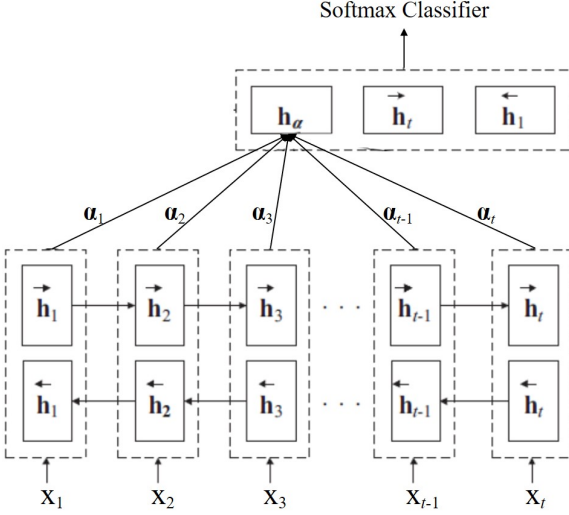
Softmax Classifier

$\mathbf{h}_\alpha$ $\overrightarrow{\mathbf{h}}_t$ $\overleftarrow{\mathbf{h}}_1$

$\alpha_1$ $\alpha_2$ $\alpha_3$ $\alpha_{t-1}$ $\alpha_t$

$\overrightarrow{\mathbf{h}}_1$ $\overrightarrow{\mathbf{h}}_2$ $\overrightarrow{\mathbf{h}}_3$ . . . $\overrightarrow{\mathbf{h}}_{t-1}$ $\overrightarrow{\mathbf{h}}_t$

$\overleftarrow{\mathbf{h}}_1$ $\overleftarrow{\mathbf{h}}_2$ $\overleftarrow{\mathbf{h}}_3$ . . . $\overleftarrow{\mathbf{h}}_{t-1}$ $\overleftarrow{\mathbf{h}}_t$

$X_1$ $X_2$ $X_3$ $X_{t-1}$ $X_t$